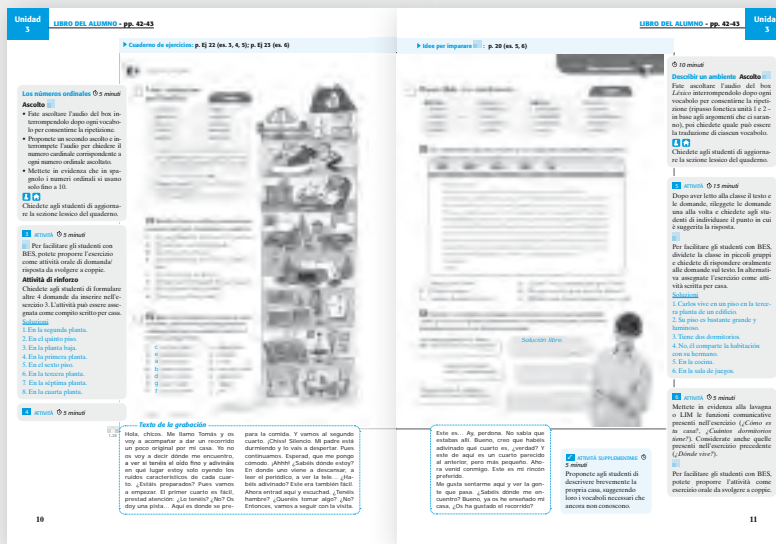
Unidad 3

LIBRO DEL ALUMNO - pp. 42-43

Cuaderno de ejercicios: p. Ej 22 (es. 3, 4, 5); p. Ej 23 (es. 6)

Idee per imparare: p. 20 (es. 5, 6)

LIBRO DEL ALUMNO - pp. 42-43

Unidad 3

Los números ordinales 5 minuti
Ascolto
• Fate ascoltare l'audio del box interrompendolo dopo ogni vocabolo per consentirne la ripetizione.
• Proponete un secondo ascolto e interrompete l'audio per chiedere il numero cardinale corrispondente a ogni numero ordinale ascoltato.
• Mettete in evidenza che in spagnolo i numeri ordinali si usano solo fino a 10.
Chiedete agli studenti di aggiornare la sezione lessico del quaderno.

3 ATTIVITÀ 5 minuti
Per facilitare gli studenti con BES, potete proporre l'esercizio come attività orale di domanda/risposta da svolgere a coppie.
Attività di rinforzo
Chiedete agli studenti di formulare altre 4 domande da inserire nell'esercizio 3. L'attività può essere assegnata come compito scritto per casa.
Soluzioni
1. En la segunda planta.
2. En el quinto piso.
3. En la planta baja.
4. En la primera planta.
5. En el sexto piso.
6. En la tercera planta.
7. En la séptima planta.
8. En la cuarta planta.

4 ATTIVITÀ 3 minuti

Testo de la grabación
Hola, chicos. Me llamo Tomás y os voy a acompañar a dar un recorrido un poco original por mi casa. Yo no os voy a decir dónde me encuentro, a ver si tenéis el oído fino y adivináis en qué lugar estoy sólo oyendo los ruidos característicos de cada cuarto. ¿Estáis preparados? Pues vamos a empezar. El primer cuarto es fácil, prestad atención: ¿Lo tenéis? ¿No? Os doy una pista… Aquí es donde se prepara la comida. Y vamos al segundo cuarto. ¡Chiss! Silencio. Mi padre está durmiendo y lo vais a despertar. Pues continuamos. Esperad, que me pongo cómodo. ¡Ahhh! ¿Sabéis dónde estoy? En donde uno viene a descansar, a leer el periódico, a ver la tele… ¿Habéis adivinado? Esta era también fácil. Ahora entrad aquí y escuchad. ¿Tenéis hambre? ¿Queréis tomar algo? ¿No? Entonces, vamos a seguir con la visita.

Este es… Ay, perdona. No sabía que estabas allí. Bueno, creo que habéis adivinado qué cuarto es, ¿verdad? Y este de aquí es un cuarto parecido al anterior, pero más pequeño. Ahora venid conmigo. Este es mi rincón preferido.
Me gusta sentarme aquí y ver la gente que pasa. ¿Sabéis dónde me encuentro? Bueno, ya os he enseñado mi casa. ¿Os ha gustado el recorrido?

Solución libre.

ATTIVITÀ SUPPLEMENTARE 5 minuti
Proponete agli studenti di descrivere brevemente la propria casa, suggerendo loro i vocaboli necessari che ancora non conoscono.

10 minuti
Describir un ambiente Ascolto
Fate ascoltare l'audio del box Léxico interrompendolo dopo ogni vocabolo per consentirne la ripetizione (ripasso fonetica unità 1 e 2 - in base agli argomenti che ci saranno), poi chiedete quale può essere la traduzione di ciascun vocabolo.
Chiedete agli studenti di aggiornare la sezione lessico del quaderno.

5 ATTIVITÀ 15 minuti
Dopo aver letto alla classe il testo e le domande, rileggete le domande una alla volta e chiedete agli studenti di individuare il punto in cui è suggerita la risposta.
Per facilitare gli studenti con BES, dividete la classe in piccoli gruppi e chiedete di rispondere oralmente alle domande sul testo. In alternativa assegnate l'esercizio come attività scritta per casa.
Soluzioni
1. Carlos vive en un piso en la tercera planta de un edificio.
2. Su piso es bastante grande y luminoso.
3. Tiene dos dormitorios.
4. No, él comparte la habitación con su hermano.
5. En la cocina.
6. En la sala de juegos.

6 ATTIVITÀ 5 minuti
Mettete in evidenza alla lavagna o LIM le funzioni comunicative presenti nell'esercizio (¿Cómo es tu casa?, ¿Cuántos dormitorios tiene?). Considerate anche quelle presenti nell'esercizio precedente (¿Dónde vive?).
Per facilitare gli studenti con BES, potete proporre l'attività come esercizio orale da svolgere a coppie.

10

11